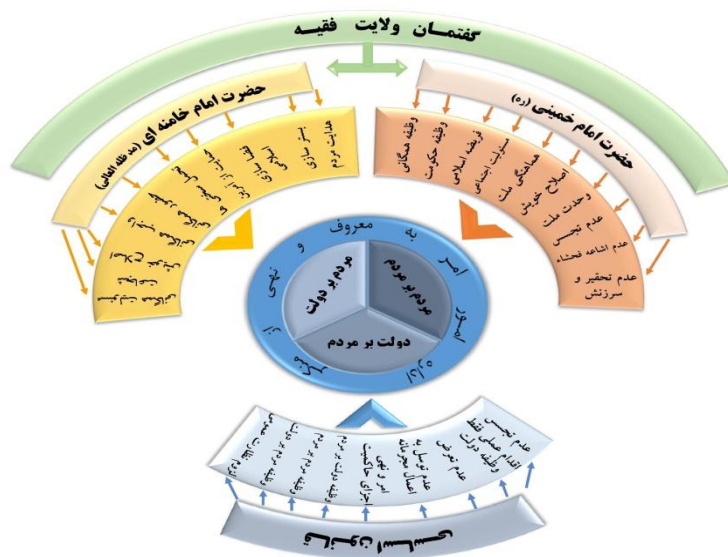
گفتمان ولایت فقیه

حضرت امام خامنه ای (مد ظله العالی)

حضرت امام خمینی (ره)

وظیفه همگانی
وظیفه حکومت
فریضه اسلامی
مسئولیت اجتماعی
همبستگی ملت
اصلاح جامعه
وحدت ملت
عدم تجسس
عدم اشاعه فحشاء
عدم تحقیر و سرزنش

هدایت مردم
بستر سازی
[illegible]
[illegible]
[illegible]
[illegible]
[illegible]
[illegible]

امر به معروف و نهی از منکر

مردم بر مردم
مردم بر دولت
دولت بر مردم

عدم تجسس
اقدام عملی فقط وظیفه دولت
عدم تعرض
عدم توسل به اعمال خشونت
اجرای حاکمیت امر و نهی
وظیفه دولت در قبال مردم
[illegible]
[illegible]

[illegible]